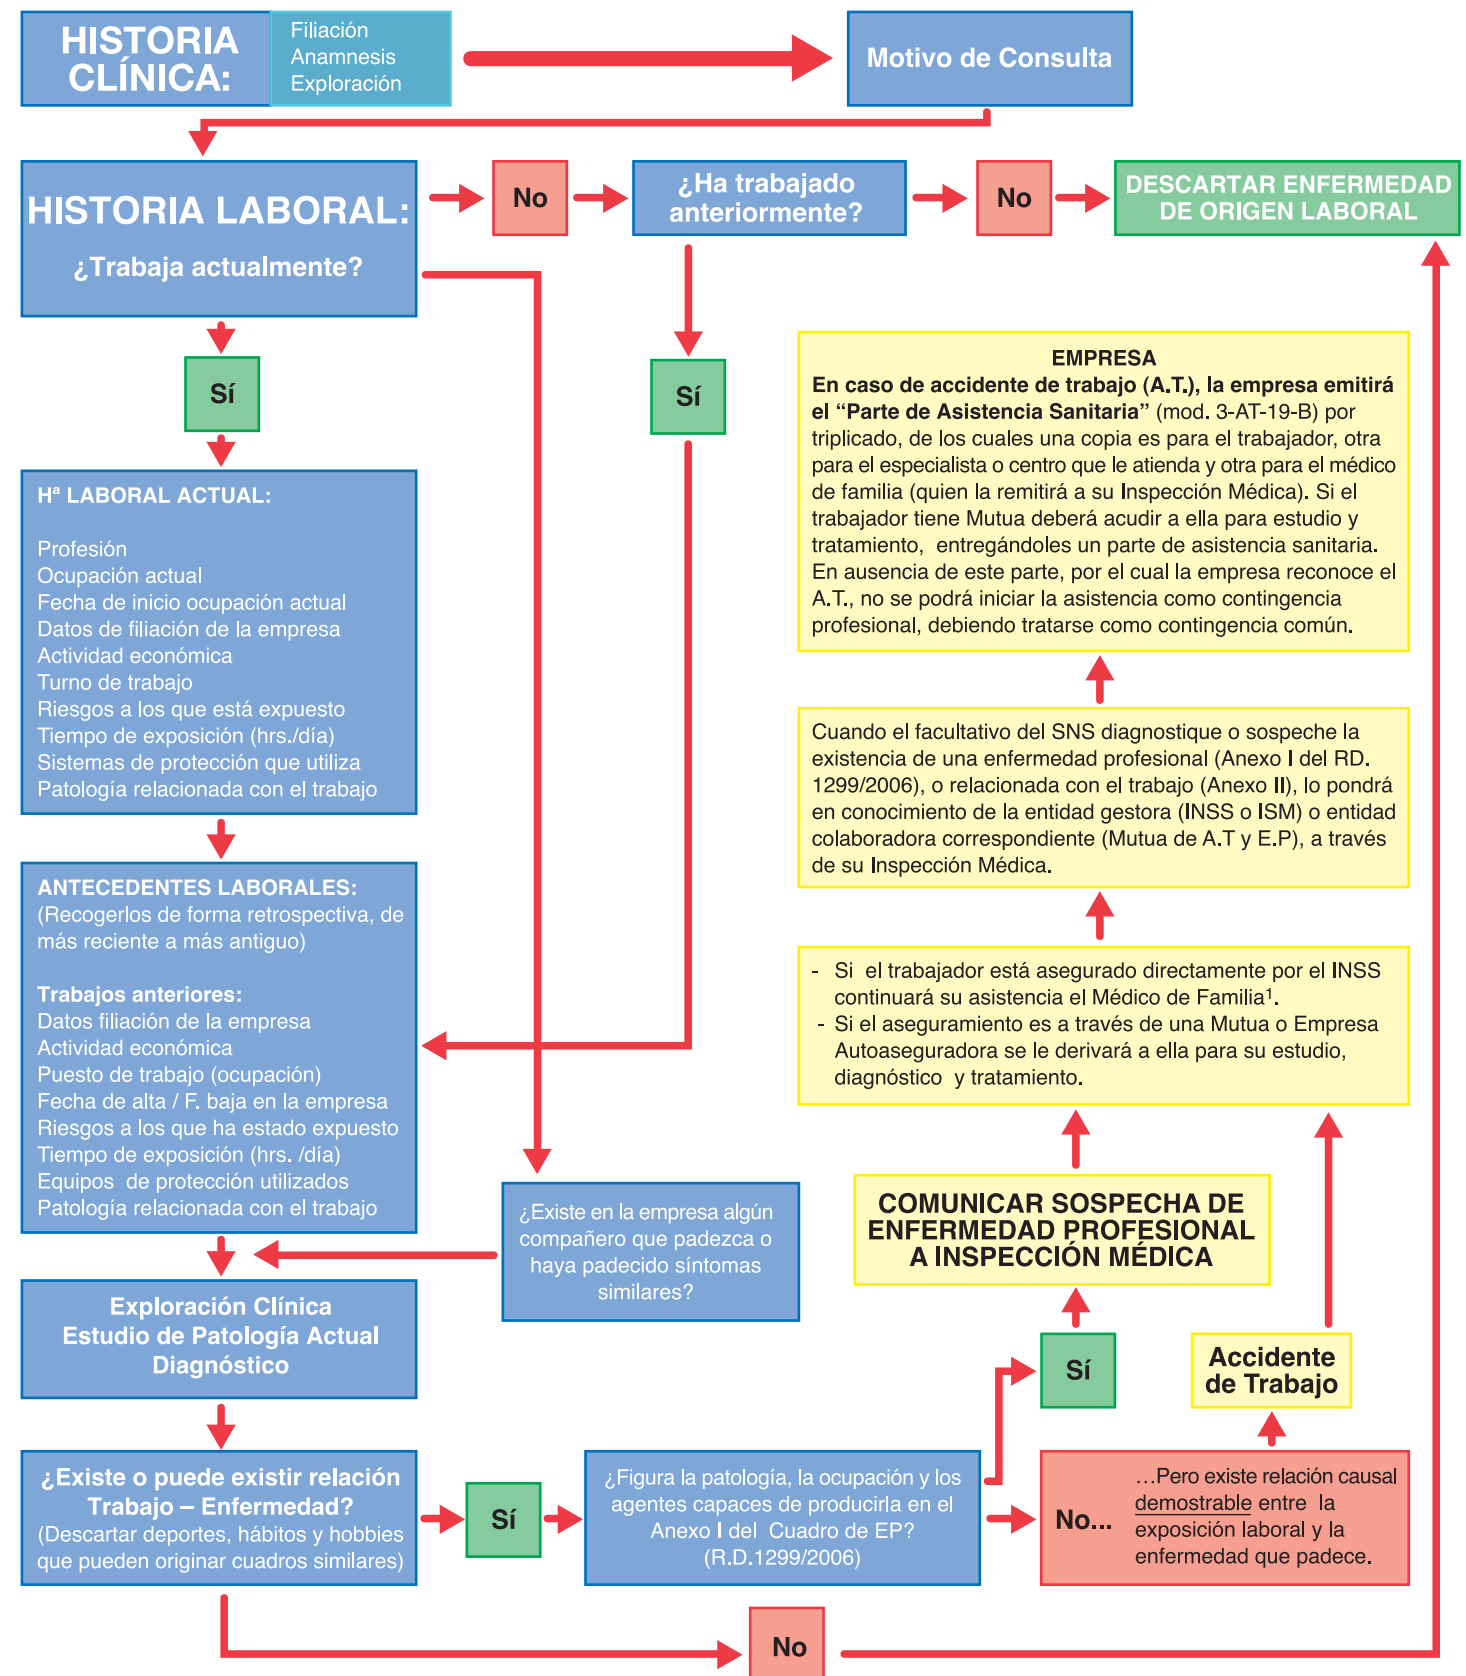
HISTORIA CLÍNICA:

Filiación
Anamnesis
Exploración

Motivo de Consulta

HISTORIA LABORAL:
¿Trabaja actualmente?

No

¿Ha trabajado anteriormente?

No

DESCARTAR ENFERMEDAD DE ORIGEN LABORAL

Sí

Sí

EMPRESA
En caso de accidente de trabajo (A.T.), la empresa emitirá el "Parte de Asistencia Sanitaria" (mod. 3-AT-19-B) por triplicado, de los cuales una copia es para el trabajador, otra para el especialista o centro que le atienda y otra para el médico de familia (quien la remitirá a su Inspección Médica). Si el trabajador tiene Mutua deberá acudir a ella para estudio y tratamiento, entregándoles un parte de asistencia sanitaria. En ausencia de este parte, por el cual la empresa reconoce el A.T., no se podrá iniciar la asistencia como contingencia profesional, debiendo tratarse como contingencia común.

Hª LABORAL ACTUAL:

Profesión
Ocupación actual
Fecha de inicio ocupación actual
Datos de filiación de la empresa
Actividad económica
Turno de trabajo
Riesgos a los que está expuesto
Tiempo de exposición (hrs./día)
Sistemas de protección que utiliza
Patología relacionada con el trabajo

Cuando el facultativo del SNS diagnostique o sospeche la existencia de una enfermedad profesional (Anexo I del RD. 1299/2006), o relacionada con el trabajo (Anexo II), lo pondrá en conocimiento de la entidad gestora (INSS o ISM) o entidad colaboradora correspondiente (Mutua de A.T y E.P), a través de su Inspección Médica.

ANTECEDENTES LABORALES:
(Recogerlos de forma retrospectiva, de más reciente a más antiguo)

Trabajos anteriores:
Datos filiación de la empresa
Actividad económica
Puesto de trabajo (ocupación)
Fecha de alta / F. baja en la empresa
Riesgos a los que ha estado expuesto
Tiempo de exposición (hrs. /día)
Equipos de protección utilizados
Patología relacionada con el trabajo

- Si el trabajador está asegurado directamente por el INSS continuará su asistencia el Médico de Familia$^1$.
- Si el aseguramiento es a través de una Mutua o Empresa Autoaseguradora se le derivará a ella para su estudio, diagnóstico y tratamiento.

COMUNICAR SOSPECHA DE ENFERMEDAD PROFESIONAL A INSPECCIÓN MÉDICA

¿Existe en la empresa algún compañero que padezca o haya padecido síntomas similares?

Exploración Clínica
Estudio de Patología Actual
Diagnóstico

Sí

Accidente de Trabajo

¿Existe o puede existir relación Trabajo – Enfermedad?
(Descartar deportes, hábitos y hobbies que pueden originar cuadros similares)

Sí

¿Figura la patología, la ocupación y los agentes capaces de producirla en el Anexo I del Cuadro de EP?
(R.D.1299/2006)

No...

…Pero existe relación causal demostrable entre la exposición laboral y la enfermedad que padece.

No